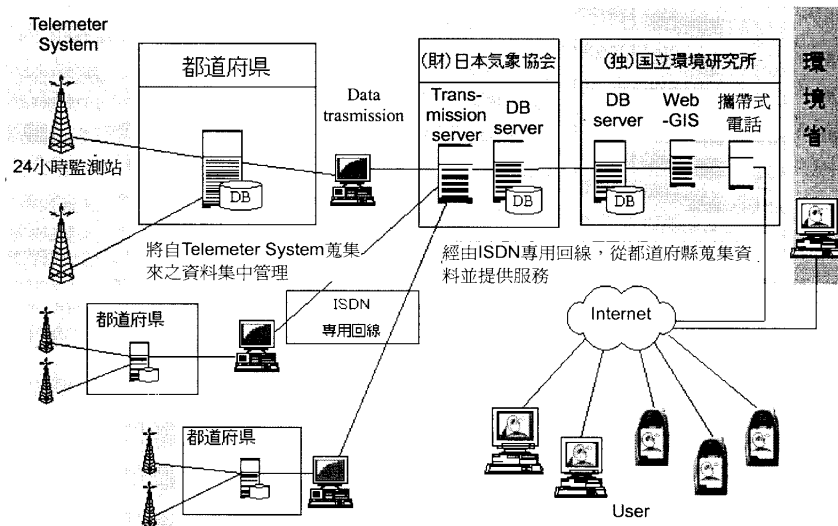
Telemeter System

都道府県

24小時監測站

DB

Data trasmission

(財)日本気象協会

Transmission server

DB server

DB

(独)国立環境研究所

DB server

DB

Web -GIS

攜帶式電話

環境省

將自Telemeter System蒐集來之資料集中管理

經由ISDN專用回線，從都道府縣蒐集資料並提供服務

ISDN 專用回線

都道府県

Internet

都道府県

User